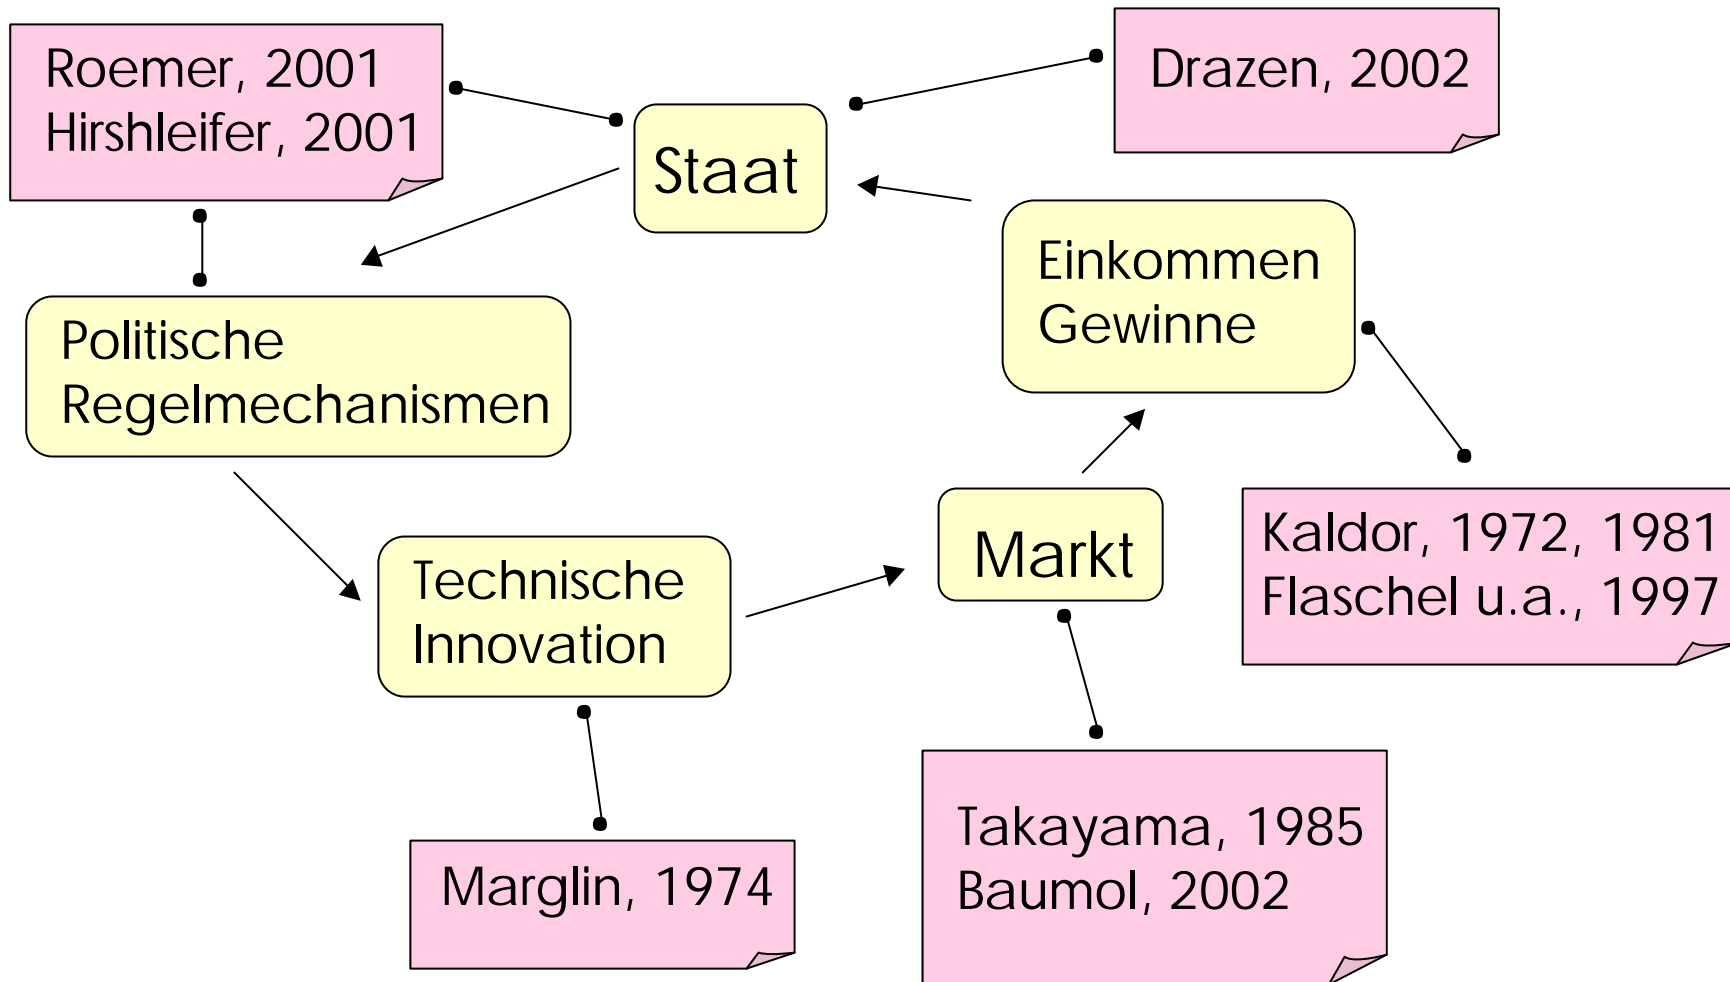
Roemer, 2001
Hirshleifer, 2001

Staat

Drazen, 2002

Politische Regelmechanismen

Einkommen Gewinne

Technische Innovation

Markt

Kaldor, 1972, 1981
Flaschel u.a., 1997

Marglin, 1974

Takayama, 1985
Baumol, 2002